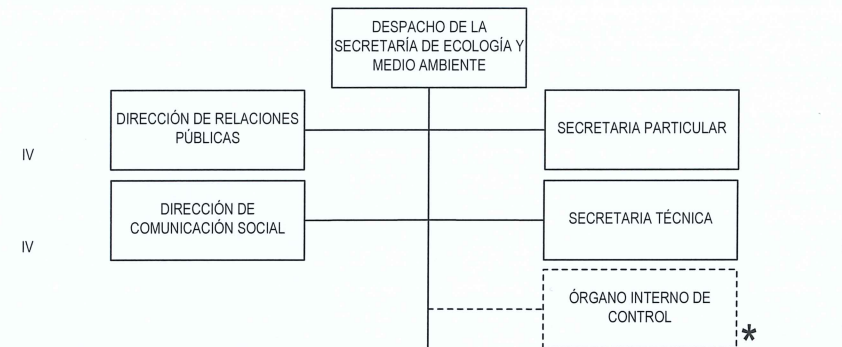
DESPACHO DE LA SECRETARÍA DE ECOLOGÍA Y MEDIO AMBIENTE

DIRECCIÓN DE RELACIONES PÚBLICAS

SECRETARIA PARTICULAR

IV

DIRECCIÓN DE COMUNICACIÓN SOCIAL

SECRETARIA TÉCNICA

IV

ÓRGANO INTERNO DE CONTROL

*